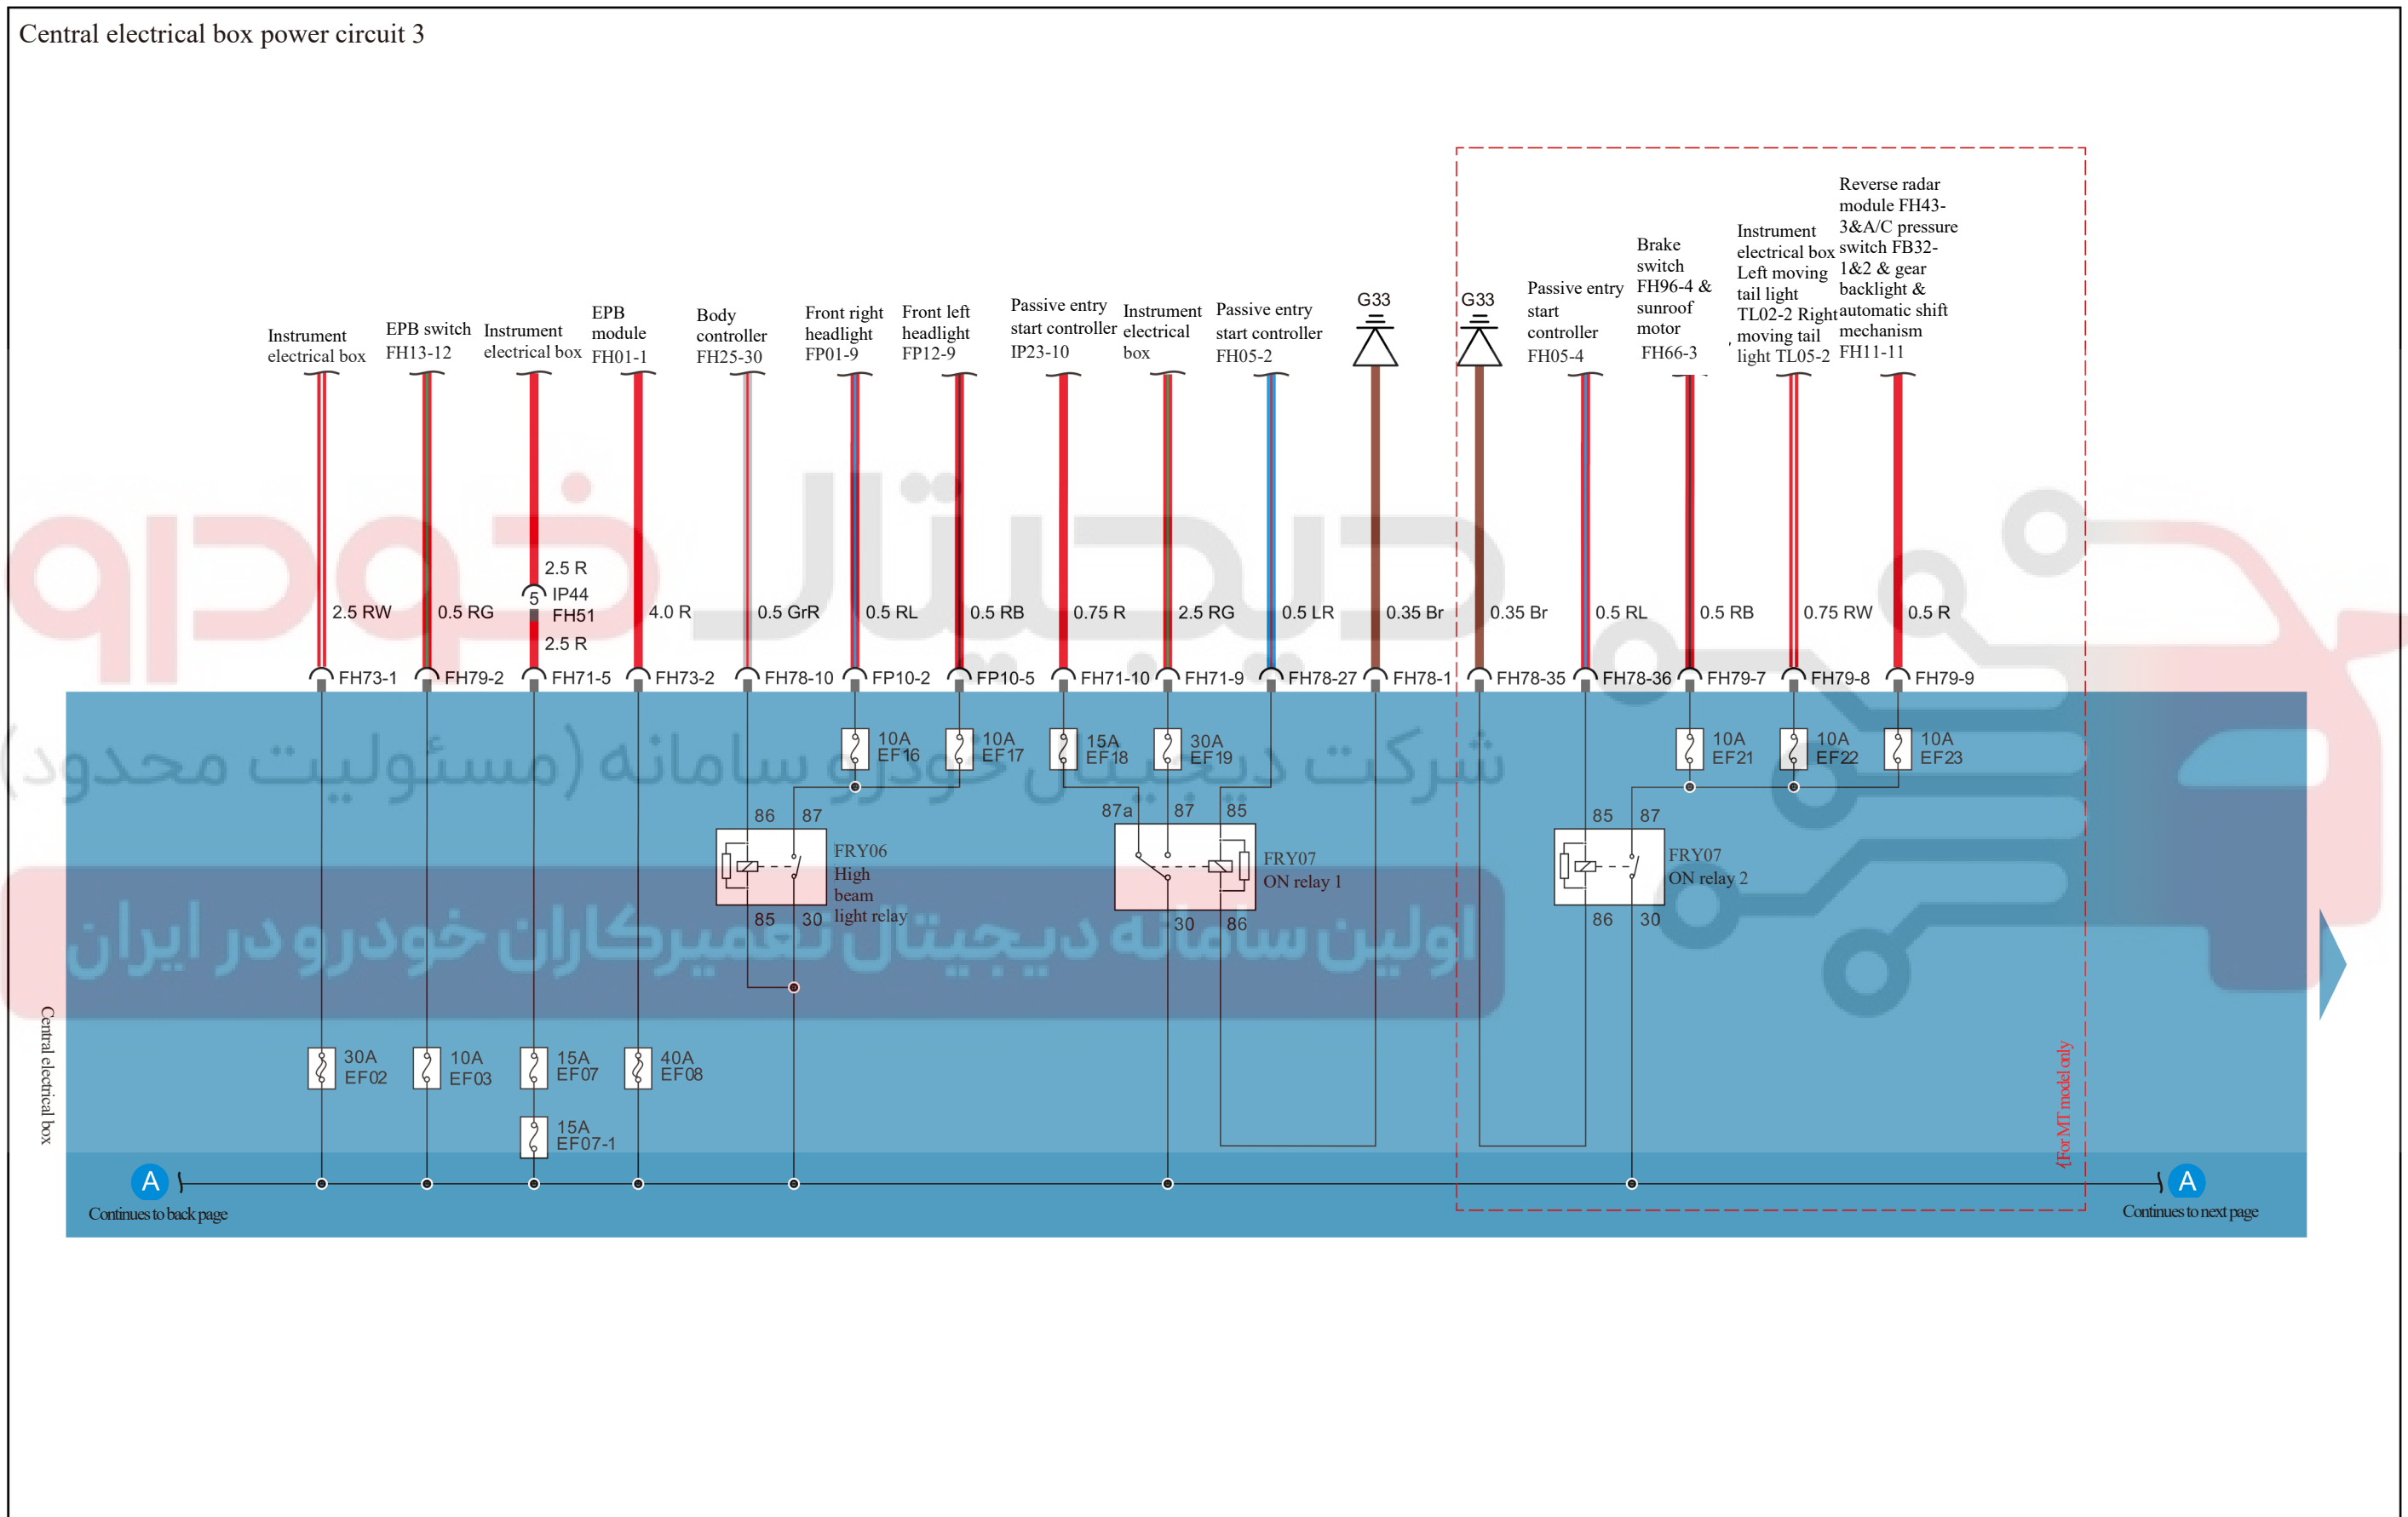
Central electrical box power circuit 3

Instrument electrical box
EPB switch FH13-12
Instrument electrical box
EPB module FH01-1
Body controller FH25-30
Front right headlight FP01-9
Front left headlight FP12-9
Passive entry start controller IP23-10
Instrument electrical box
Passive entry start controller FH05-2
G33
G33
Passive entry start controller FH05-4
Brake switch FH96-4 & sunroof motor FH66-3
Instrument electrical box Left moving tail light TL02-2 Right moving tail light TL05-2
Reverse radar module FH43-3&A/C pressure switch FB32-1&2 & gear backlight & automatic shift mechanism FH11-11

2.5 RW
0.5 RG
2.5 R
5 IP44
FH51
2.5 R
4.0 R
0.5 GrR
0.5 RL
0.5 RB
0.75 R
2.5 RG
0.5 LR
0.35 Br
0.35 Br
0.5 RL
0.5 RB
0.75 RW
0.5 R

FH73-1
FH79-2
FH71-5
FH73-2
FH78-10
FP10-2
FP10-5
FH71-10
FH71-9
FH78-27
FH78-1
FH78-35
FH78-36
FH79-7
FH79-8
FH79-9

10A EF16
10A EF17
15A EF18
30A EF19
10A EF21
10A EF22
10A EF23

86 87
FRY06 High beam light relay
85 30

87a 87 85
FRY07 ON relay 1
30 86

85 87
FRY07 ON relay 2
86 30

30A EF02
10A EF03
15A EF07
40A EF08
15A EF07-1

Central electrical box
For MT model only

A Continues to back page
A Continues to next page

شرکت دیجیتال خودرو سامانه (مسئولیت محدود)
اولین سامانه دیجیتال تعمیرکاران خودرو در ایران